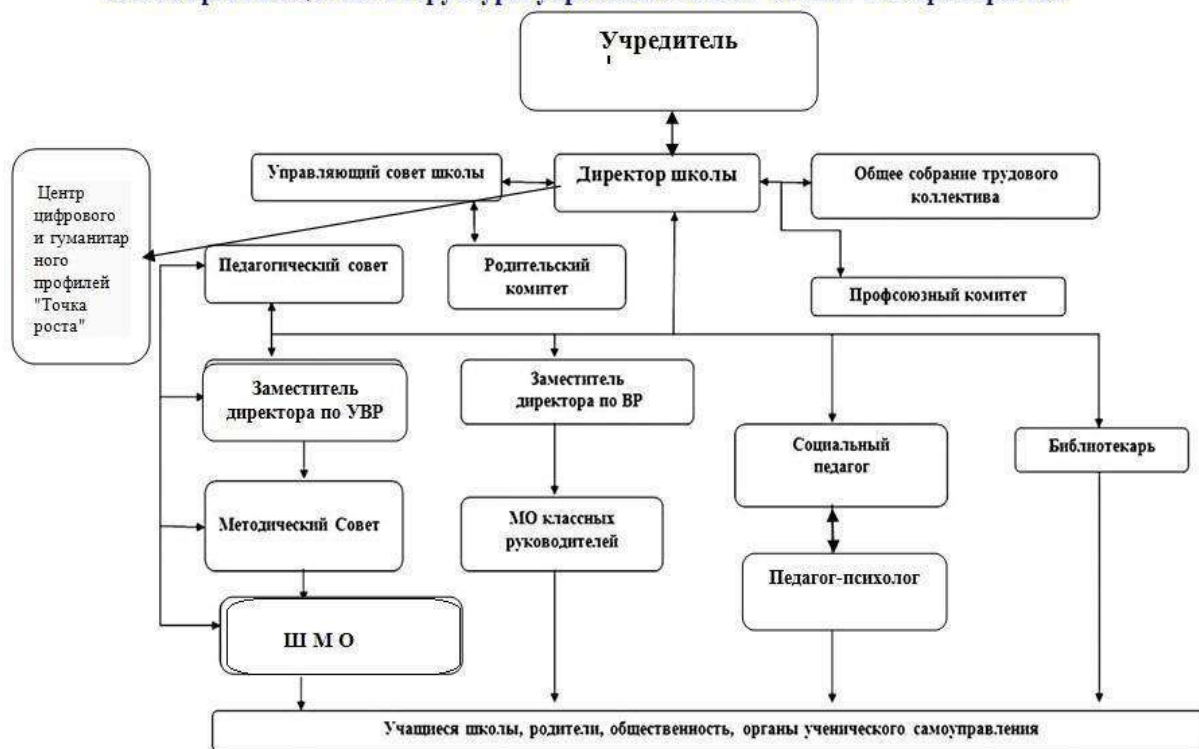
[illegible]

Учредитель

Управляющий совет школы

Директор школы

Общее собрание трудового коллектива

Центр цифрового и гуманитарного профилей "Точка роста"

Педагогический совет

Родительский комитет

Профсоюзный комитет

Заместитель директора по УВР

Заместитель директора по ВР

Социальный педагог

Библиотекарь

Методический Совет

МО классных руководителей

Педагог-психолог

Ш М О

Учащиеся школы, родители, общественность, органы ученического самоуправления